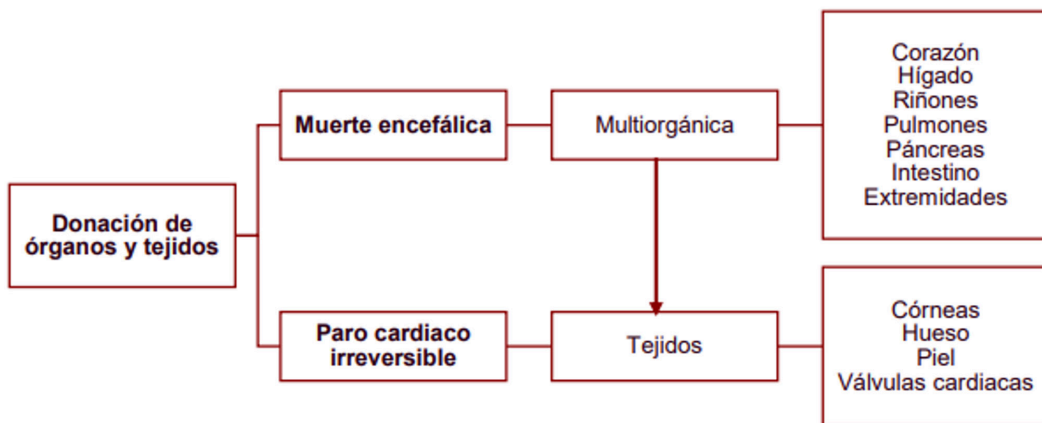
Donación de órganos y tejidos

Muerte encefálica

Multiorgánica

Corazón
Hígado
Riñones
Pulmones
Páncreas
Intestino
Extremidades

Paro cardiaco irreversible

Tejidos

Córneas
Hueso
Piel
Válvulas cardiacas